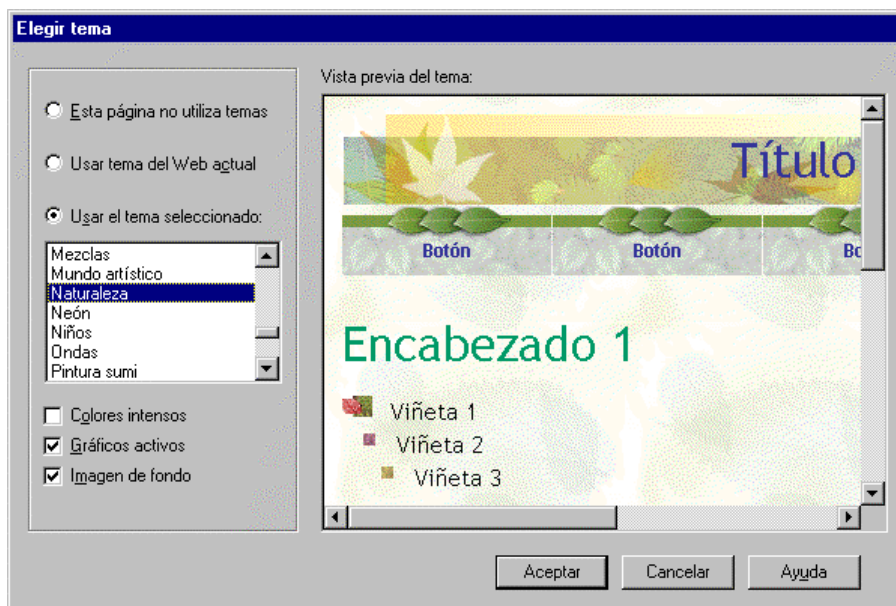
Elegir tema

Esta página no utiliza temas

Usar tema del Web actual

Usar el tema seleccionado:

Mezclas
Mundo artístico
Naturaleza
Neón
Niños
Ondas
Pintura sumi

Colores intensos
Gráficos activos
Imagen de fondo

Vista previa del tema:

Título

Botón
Botón
Bo

Encabezado 1

Viñeta 1
Viñeta 2
Viñeta 3

Aceptar
Cancelar
Ayuda